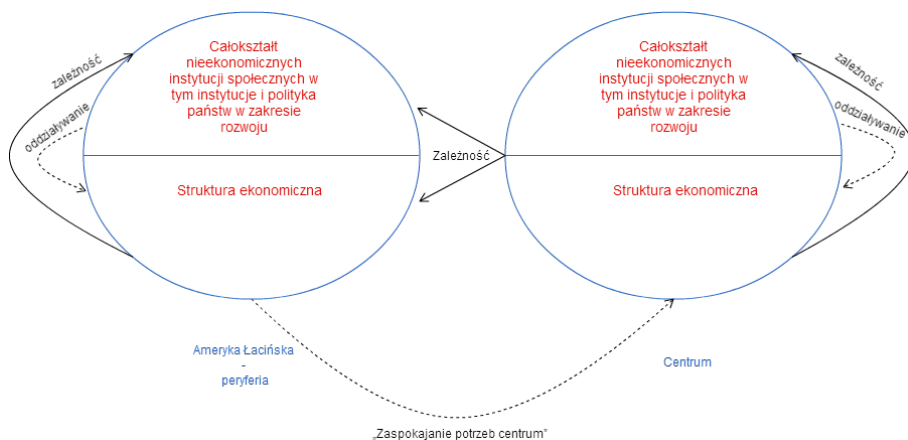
zależność

oddziaływanie

Całokształt nieekonomicznych instytucji społecznych w tym instytucje i polityka państw w zakresie rozwoju

Struktura ekonomiczna

Zależność

Całokształt nieekonomicznych instytucji społecznych w tym instytucje i polityka państw w zakresie rozwoju

Struktura ekonomiczna

zależność

oddziaływanie

Ameryka Łacińska - peryferia

Centrum

„Zaspokajanie potrzeb centrum”